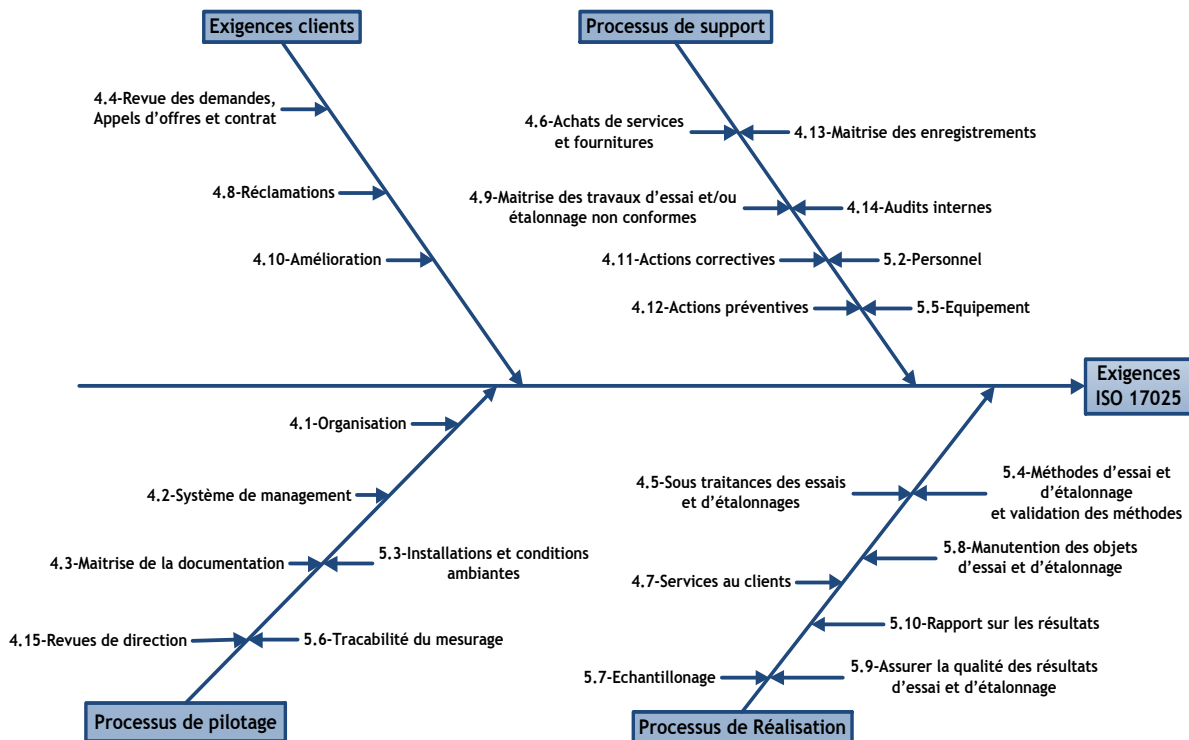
Exigences clients

4.4-Revue des demandes, Appels d'offres et contrat

4.8-Réclamations

4.10-Amélioration

Processus de support

4.6-Achats de services et fournitures

4.13-Maitrise des enregistrements

4.9-Maitrise des travaux d'essai et/ou étalonnage non conformes

4.14-Audits internes

4.11-Actions correctives

5.2-Personnel

4.12-Actions préventives

5.5-Equipement

Exigences ISO 17025

4.1-Organisation

4.2-Système de management

4.3-Maitrise de la documentation

5.3-Installations et conditions ambiantes

4.15-Revues de direction

5.6-Tracabilité du mesurage

Processus de pilotage

4.5-Sous traitances des essais et d'étalonnages

5.4-Méthodes d'essai et d'étalonnage et validation des méthodes

5.8-Manutention des objets d'essai et d'étalonnage

4.7-Services au clients

5.10-Rapport sur les résultats

5.7-Echantillonage

5.9-Assurer la qualité des résultats d'essai et d'étalonnage

Processus de Réalisation